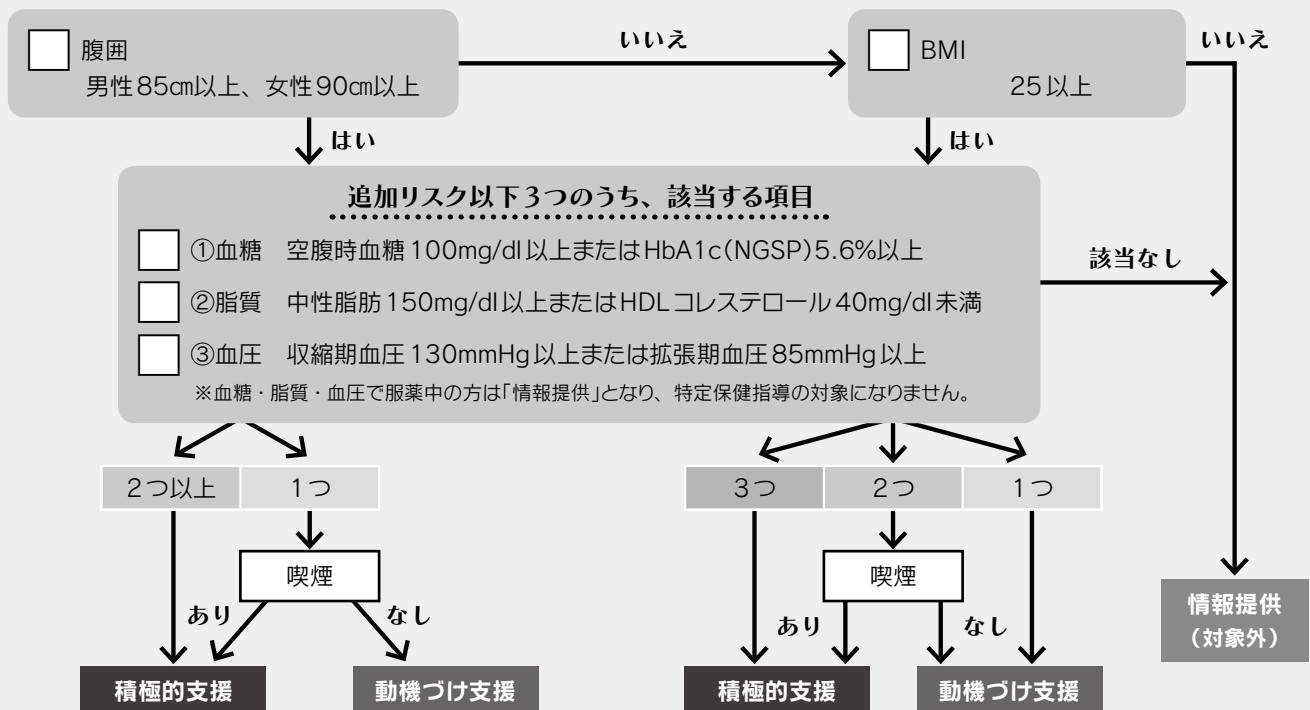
腹囲
男性85㎝以上、女性90㎝以上

いいえ

BMI
25以上

いいえ

はい

はい

追加リスク以下3つのうち、該当する項目

①血糖　空腹時血糖100mg/dl以上またはHbA1c(NGSP)5.6%以上

②脂質　中性脂肪150mg/dl以上またはHDLコレステロール40mg/dl未満

③血圧　収縮期血圧130mmHg以上または拡張期血圧85mmHg以上

※血糖・脂質・血圧で服薬中の方は「情報提供」となり、特定保健指導の対象になりません。

該当なし

2つ以上　1つ

喫煙

あり　なし

積極的支援　動機づけ支援

3つ　2つ　1つ

喫煙

あり　なし

積極的支援　動機づけ支援

情報提供
（対象外）